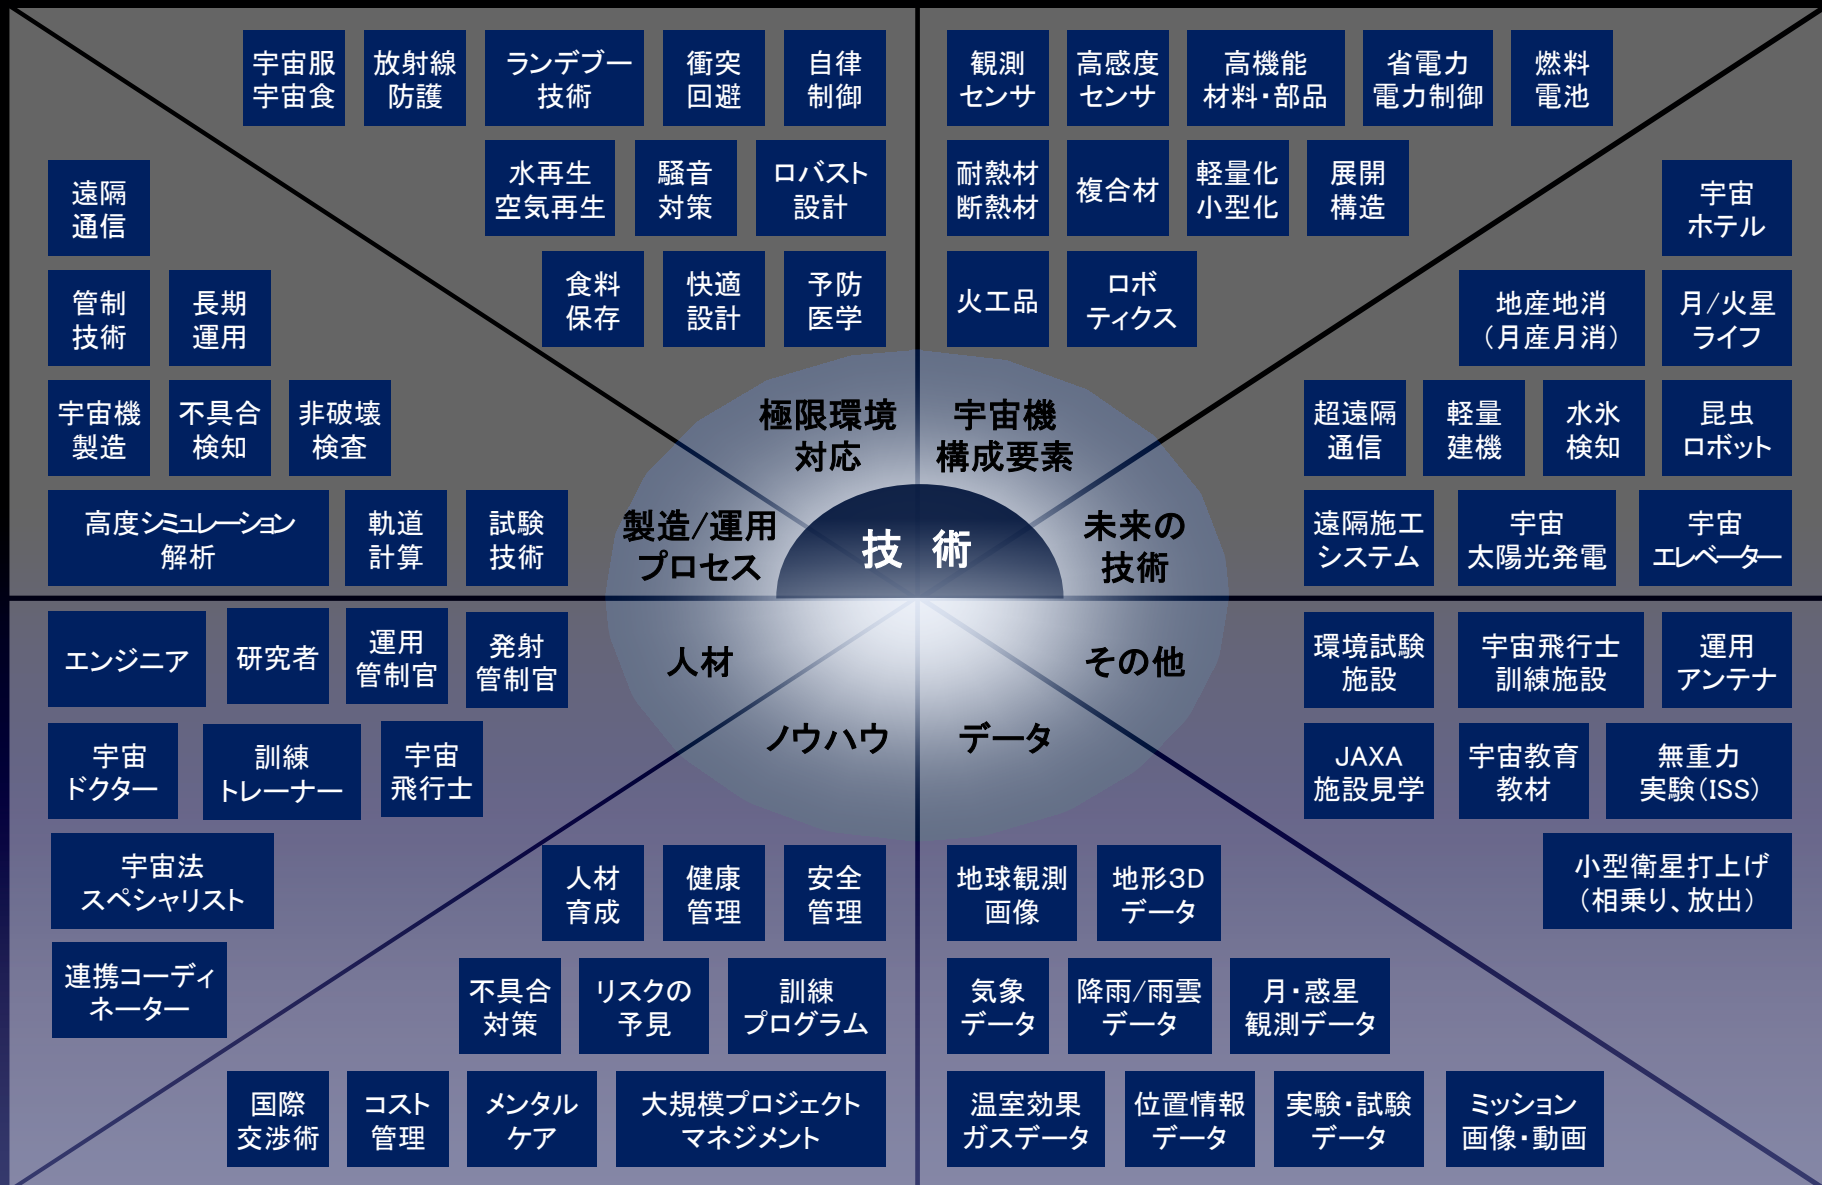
宇宙服 宇宙食

放射線 防護

ランデブー 技術

衝突 回避

自律 制御

観測 センサ

高感度 センサ

高機能 材料・部品

省電力 電力制御

燃料 電池

遠隔 通信

水再生 空気再生

騒音 対策

ロバスト 設計

耐熱材 断熱材

複合材

軽量化 小型化

展開 構造

宇宙 ホテル

管制 技術

長期 運用

食料 保存

快適 設計

予防 医学

火工品

ロボ ティクス

地産地消 （月産月消）

月/火星 ライフ

宇宙機 製造

不具合 検知

非破壊 検査

極限環境 対応

宇宙機 構成要素

超遠隔 通信

軽量 建機

水氷 検知

昆虫 ロボット

高度シミュレーション 解析

軌道 計算

試験 技術

製造/運用 プロセス

技 術

未来の 技術

遠隔施工 システム

宇宙 太陽光発電

宇宙 エレベーター

エンジニア

研究者

運用 管制官

発射 管制官

人材

その他

環境試験 施設

宇宙飛行士 訓練施設

運用 アンテナ

宇宙 ドクター

訓練 トレーナー

宇宙 飛行士

ノウハウ

データ

JAXA 施設見学

宇宙教育 教材

無重力 実験（ISS）

宇宙法 スペシャリスト

人材 育成

健康 管理

安全 管理

地球観測 画像

地形3D データ

小型衛星打上げ （相乗り、放出）

連携コーディ ネーター

不具合 対策

リスクの 予見

訓練 プログラム

気象 データ

降雨/雨雲 データ

月・惑星 観測データ

国際 交渉術

コスト 管理

メンタル ケア

大規模プロジェクト マネジメント

温室効果 ガスデータ

位置情報 データ

実験・試験 データ

ミッション 画像・動画